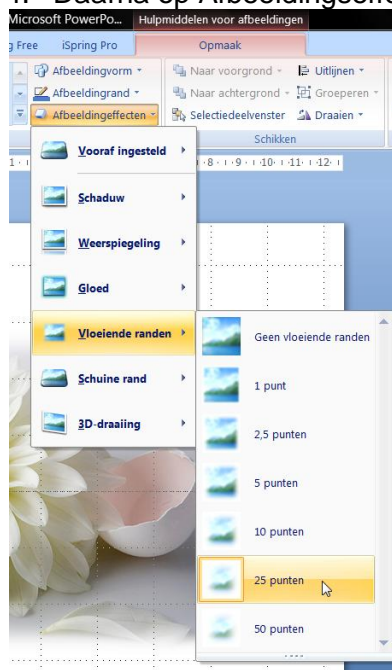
Microsoft PowerPo... Hulpmiddelen voor afbeeldingen

g Free iSpring Pro Opmaak

Afbeeldingvorm
Afbeeldingrand
Afbeeldingeffecten

Naar voorgrond
Naar achtergrond
Selectiedeelvenster

Uitlijnen
Groeperen
Draaien

Schikken

Vooraf ingesteld
Schaduw
Weerspiegeling
Gloed
Vloeiende randen
Schuine rand
3D-draaiing

Geen vloeiende randen
1 punt
2,5 punten
5 punten
10 punten
25 punten
50 punten